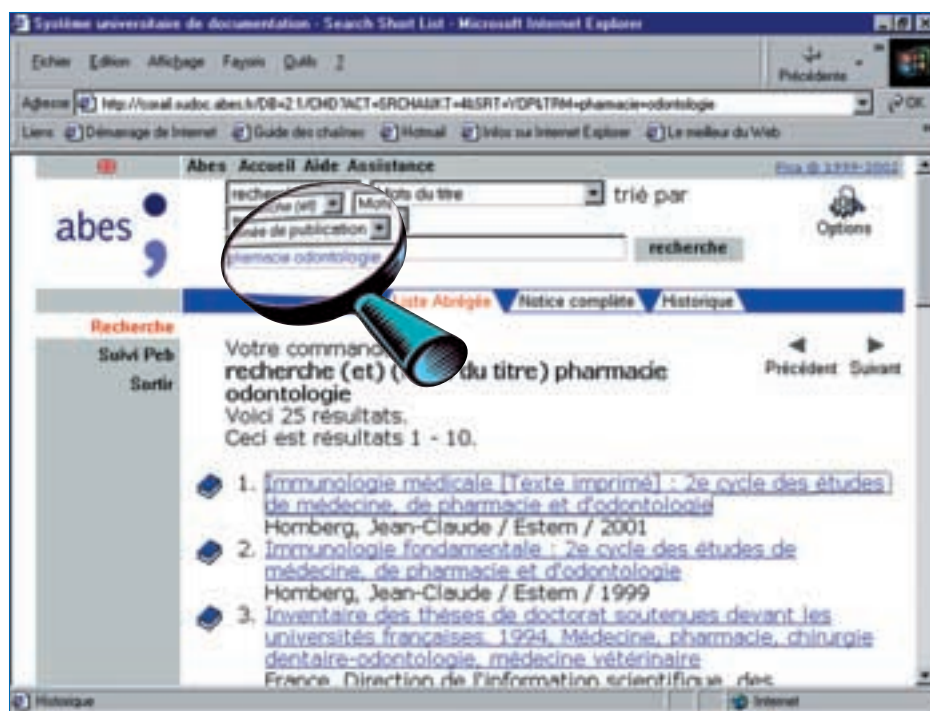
Système universitaire de documentation - Search Short List - Microsoft Internet Explorer

Fichier Edition Affichage Favoris Outils ?

Précédente

Adresse http://corail.sudoc.abes.fr/DB=2.1/CMD?ACT=SRCHA&IKT=4&SRT=YOP&TRM=pharmacie+odontologie

OK

Liens Démarrage de Internet Guide des chaînes Hotmail Infos sur Internet Explorer Le meilleur du Web

Abes Accueil Aide Assistance

Pica © 1999-2002

recherche (et) Mots du titre trié par

année de publication

pharmacie odontologie

recherche

Options

abes

Liste Abrégée Notice complète Historique

Recherche

Suivi Peb

Sortir

Votre commande

recherche (et) (mots du titre) pharmacie odontologie

Voici 25 résultats.

Ceci est résultats 1 - 10.

Précédent Suivant

1. Immunologie médicale [Texte imprimé] : 2e cycle des études de médecine, de pharmacie et d'odontologie
Homberg, Jean-Claude / Estem / 2001

2. Immunologie fondamentale : 2e cycle des études de médecine, de pharmacie et d'odontologie
Homberg, Jean-Claude / Estem / 1999

3. Inventaire des thèses de doctorat soutenues devant les universités françaises. 1994, Médecine, pharmacie, chirurgie dentaire-odontologie, médecine vétérinaire
France. Direction de l'information scientifique, des

Historique

Internet